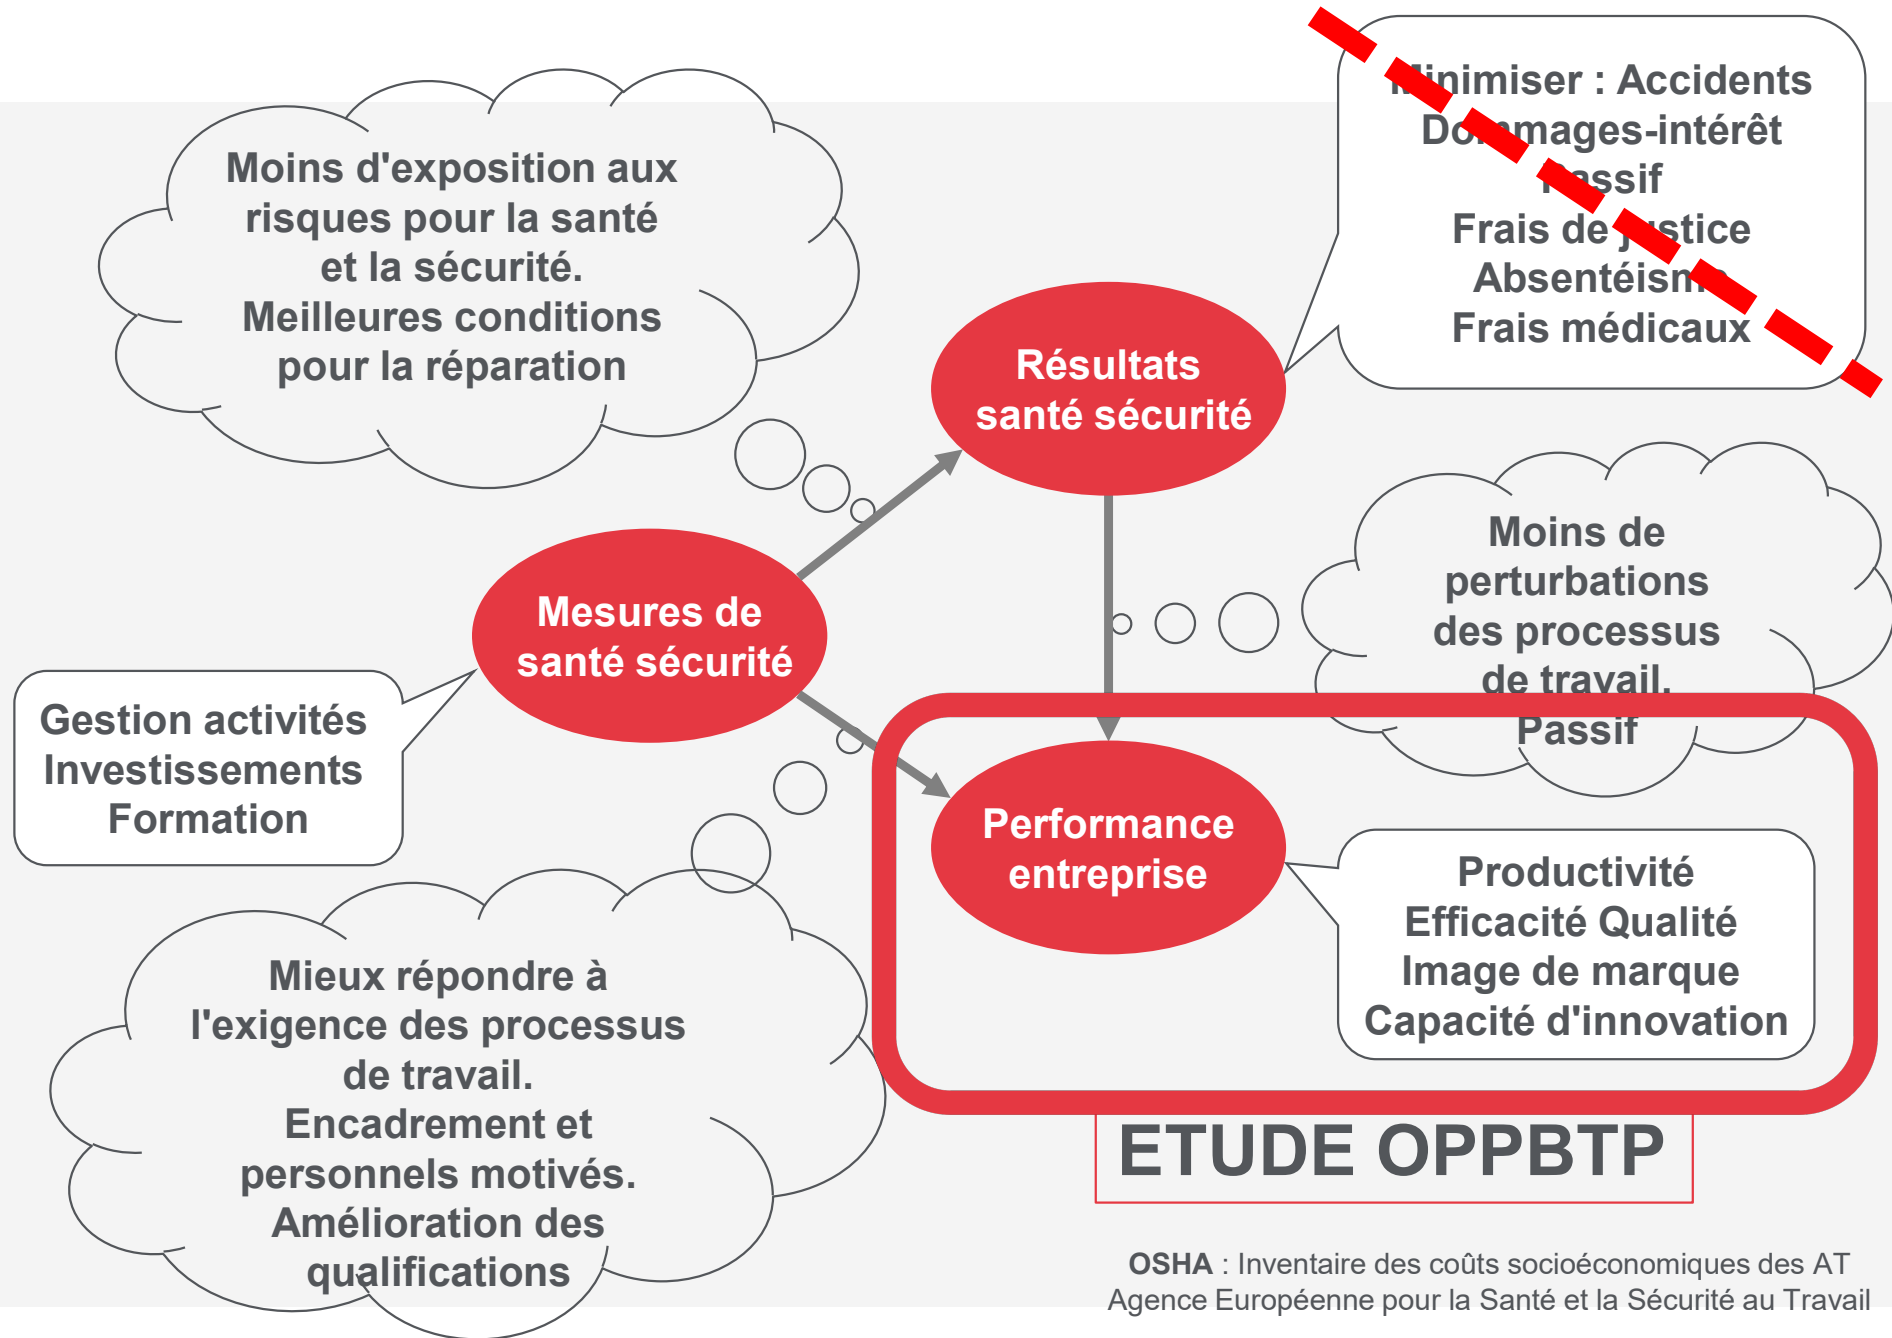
Moins d'exposition aux risques pour la santé et la sécurité.
Meilleures conditions pour la réparation

Minimiser : Accidents
Dommages-intérêt
Passif
Frais de justice
Absentéisme
Frais médicaux

Résultats santé sécurité

Moins de perturbations des processus de travail.
Passif

Mesures de santé sécurité

Gestion activités
Investissements
Formation

Performance entreprise

Productivité
Efficacité Qualité
Image de marque
Capacité d'innovation

Mieux répondre à l'exigence des processus de travail.
Encadrement et personnels motivés.
Amélioration des qualifications

ETUDE OPPBTP

OSHA : Inventaire des coûts socioéconomiques des AT
Agence Européenne pour la Santé et la Sécurité au Travail